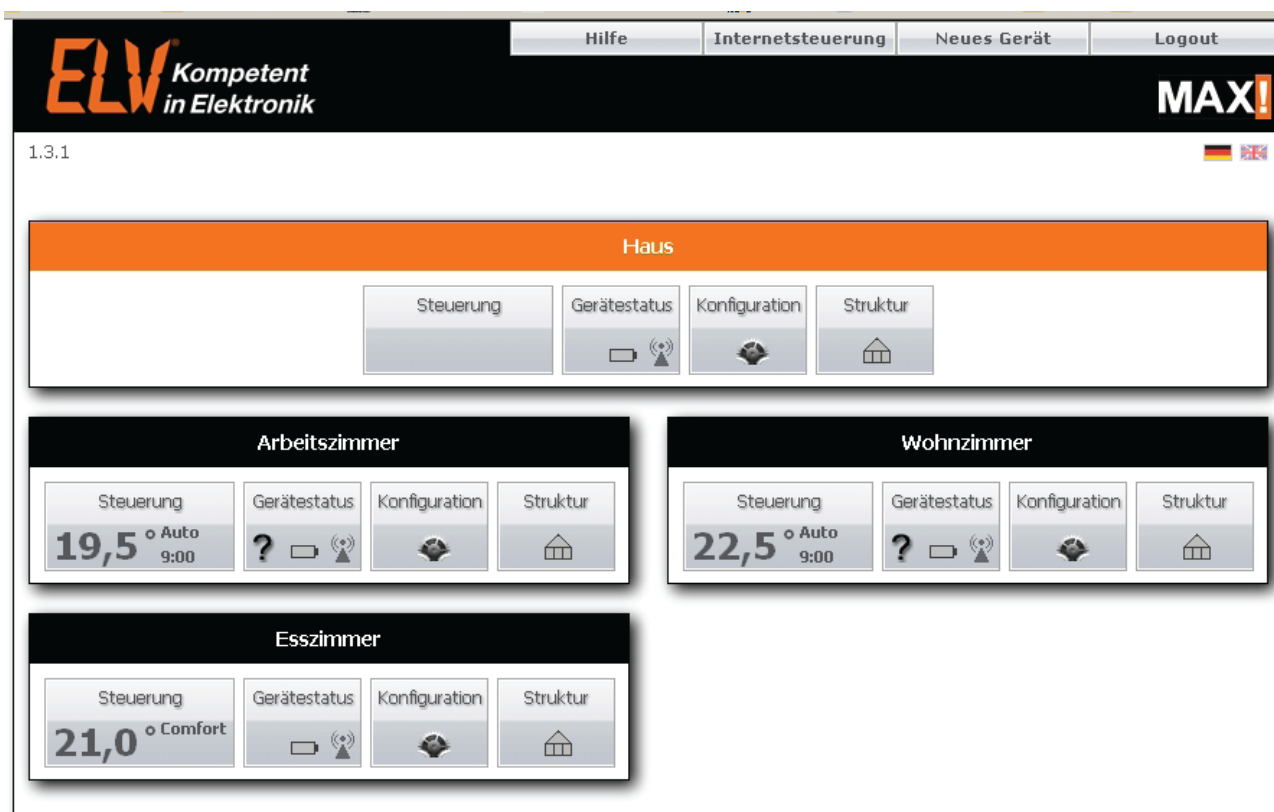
Hilfe | Internetsteuerung | Neues Gerät | Logout

ELV® Kompetent in Elektronik

MAX!

1.3.1

Haus

Steuerung

Gerätestatus

Konfiguration

Struktur

Arbeitszimmer

Steuerung
19,5 ° Auto 9:00

Gerätestatus
?

Konfiguration

Struktur

Wohnzimmer

Steuerung
22,5 ° Auto 9:00

Gerätestatus
?

Konfiguration

Struktur

Esszimmer

Steuerung
21,0 ° Comfort

Gerätestatus

Konfiguration

Struktur